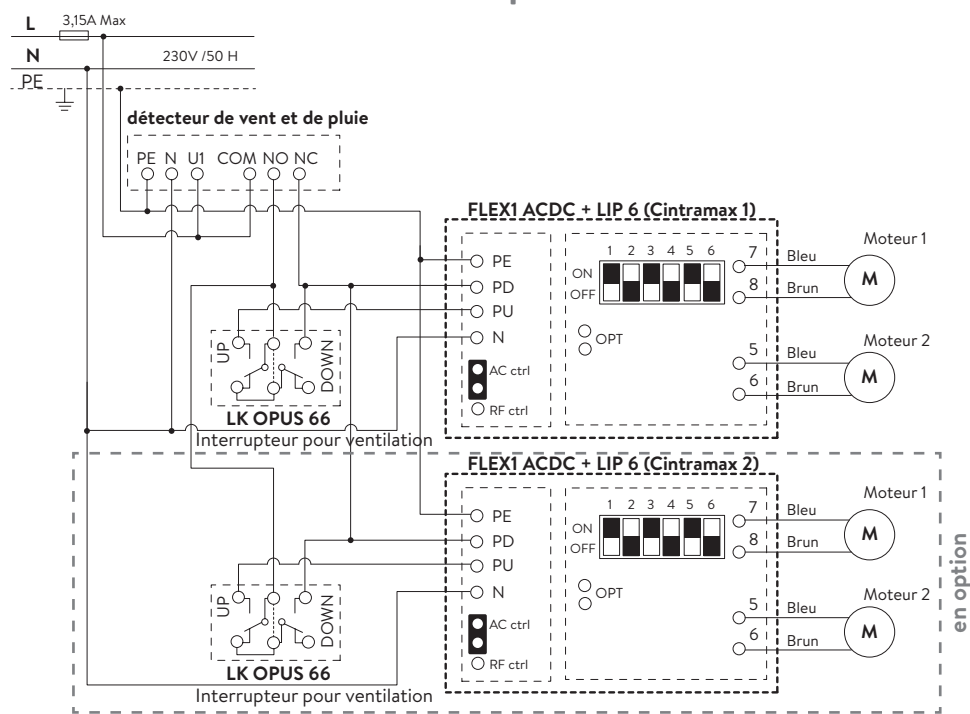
L
3,15A Max
N
230V /50 H
PE

détecteur de vent et de pluie
PE N U1 COM NO NC

FLEX1 ACDC + LIP 6 (Cintramax 1)
PE
PD
PU
N
AC ctrl
RF ctrl
1 2 3 4 5 6
ON
OFF
OPT
7
8
5
6
Bleu
Brun
Bleu
Brun
Moteur 1
M
Moteur 2
M

UP
DOWN
LK OPUS 66
Interrupteur pour ventilation

FLEX1 ACDC + LIP 6 (Cintramax 2)
PE
PD
PU
N
AC ctrl
RF ctrl
1 2 3 4 5 6
ON
OFF
OPT
7
8
5
6
Bleu
Brun
Bleu
Brun
Moteur 1
M
Moteur 2
M

UP
DOWN
LK OPUS 66
Interrupteur pour ventilation

en option